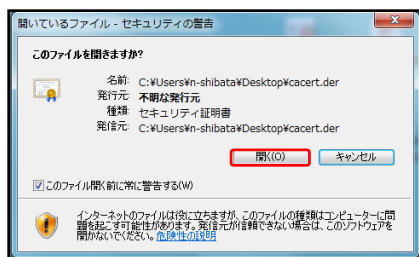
開いているファイル - セキュリティの警告

このファイルを開きますか?

名前: C:¥Users¥n-shibata¥Desktop¥cacert.der
発行元: 不明な発行元
種類: セキュリティ証明書
発信元: C:¥Users¥n-shibata¥Desktop¥cacert.der

開く(O) キャンセル

このファイル開く前に常に警告する(W)

インターネットのファイルは役に立ちますが、このファイルの種類はコンピューターに問題を起こす可能性があります。発信元が信頼できない場合は、このソフトウェアを開かないでください。危険性の説明